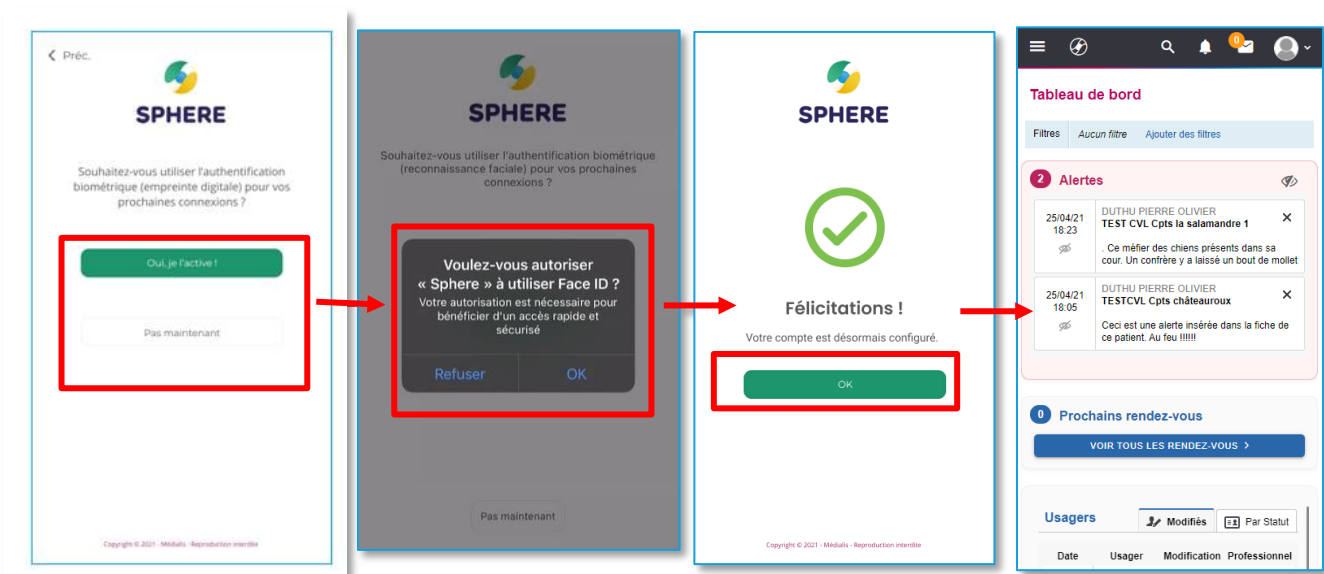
Préc.

SPHERE

Souhaitez-vous utiliser l'authentification biométrique (empreinte digitale) pour vos prochaines connexions ?

Oui, je l'active !

Pas maintenant

Copyright © 2021 - Médialis - Reproduction interdite

SPHERE

Souhaitez-vous utiliser l'authentification biométrique (reconnaissance faciale) pour vos prochaines connexions ?

Voulez-vous autoriser « Sphere » à utiliser Face ID ?

Votre autorisation est nécessaire pour bénéficier d'un accès rapide et sécurisé

Refuser

OK

Pas maintenant

SPHERE

Félicitations !

Votre compte est désormais configuré.

OK

Copyright © 2021 - Médialis - Reproduction interdite

0

Tableau de bord

Filtres Aucun filtre Ajouter des filtres

2 Alertes

25/04/21 18:23

DUTHU PIERRE OLIVIER
TEST CVL Cpts la salamandre 1

. Ce mefier des chiens présents dans sa cour. Un confrère y a laissé un bout de mollet

25/04/21 18:05

DUTHU PIERRE OLIVIER
TESTCVL Cpts châteauroux

Ceci est une alerte insérée dans la fiche de ce patient. Au feu !!!!!!

0 Prochains rendez-vous

VOIR TOUS LES RENDEZ-VOUS >

Usagers

Modifiés

Par Statut

| Date | Usager | Modification | Professionnel |
|---|---|---|---|